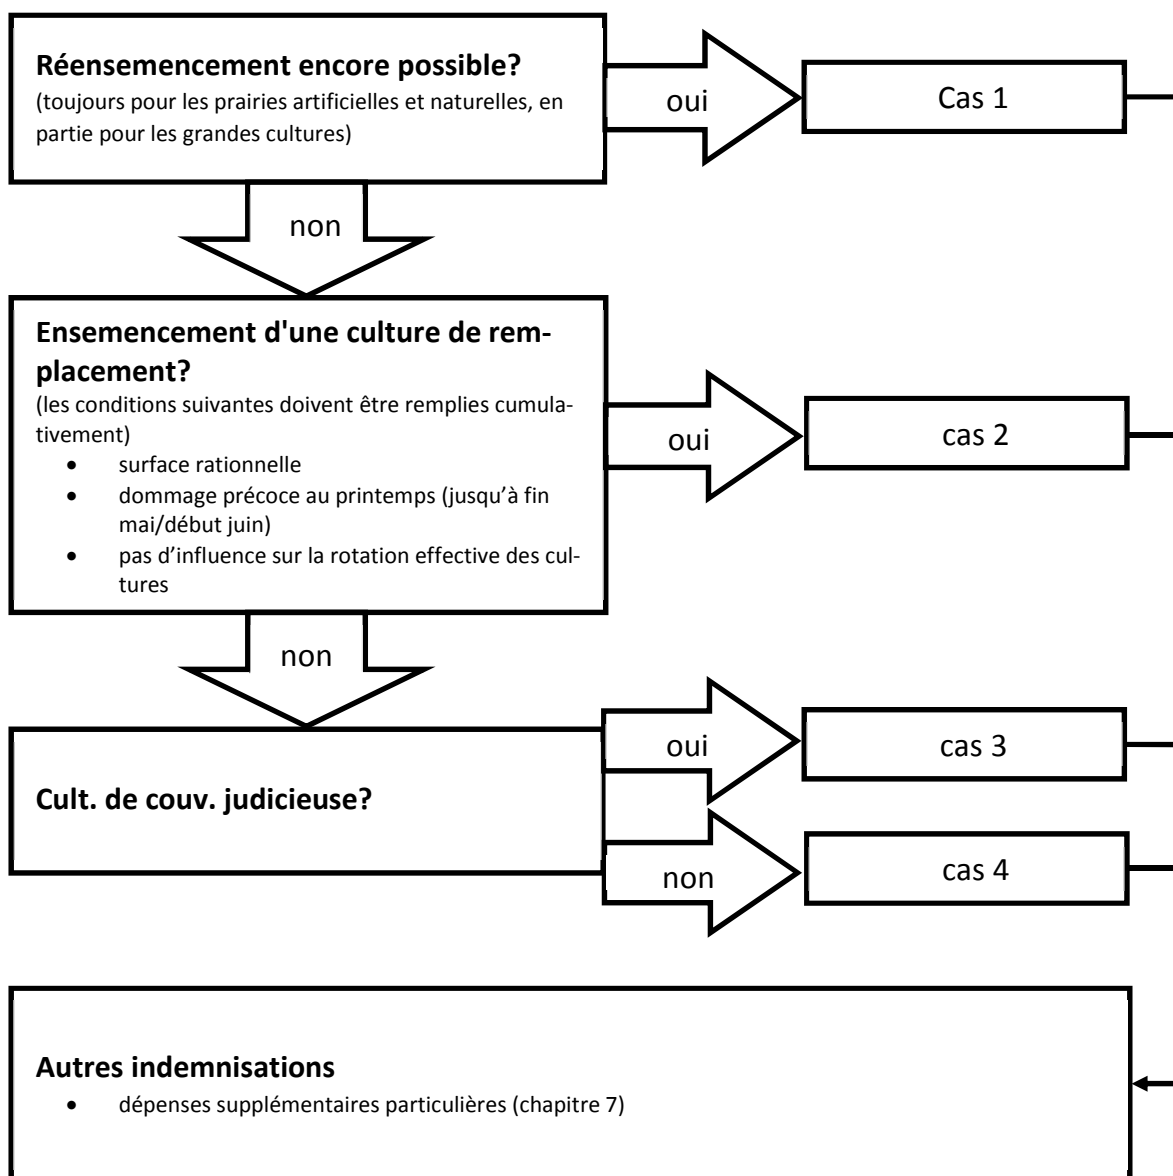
**Réensemencement encore possible?**
(toujours pour les prairies artificielles et naturelles, en partie pour les grandes cultures)

oui

Cas 1

non

**Ensemencement d'une culture de remplacement?**
(les conditions suivantes doivent être remplies cumulativement)
- surface rationnelle
- dommage précoce au printemps (jusqu'à fin mai/début juin)
- pas d'influence sur la rotation effective des cultures

oui

cas 2

non

**Cult. de couv. judicieuse?**

oui

cas 3

non

cas 4

**Autres indemnisations**
- dépenses supplémentaires particulières (chapitre 7)